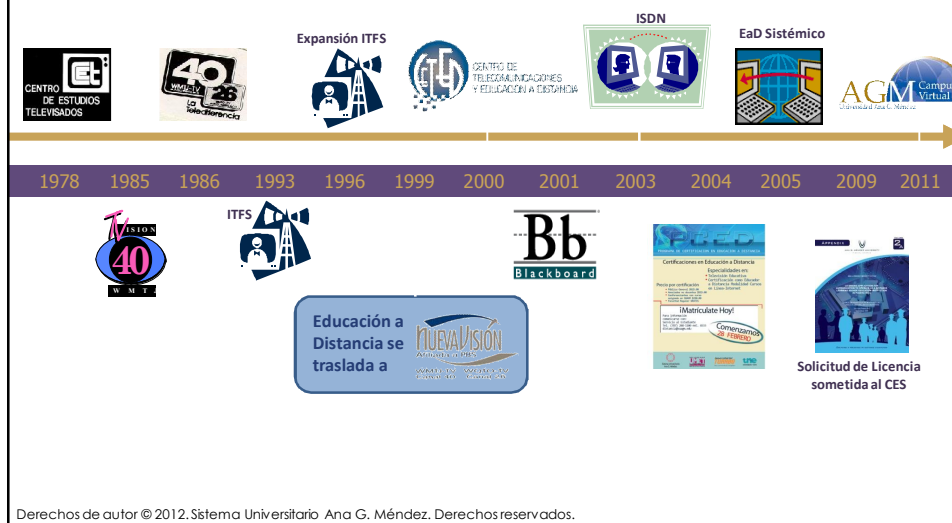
CENTRO DE ESTUDIOS TELEVISADOS

40 WMTJ-TV 26 La Telediferencia

Expansión ITFS

CENTRO DE TELECOMUNICACIONES Y EDUCACIÓN A DISTANCIA

ISDN

EaD Sistémico

AGM Campus Virtual Universidad Ana G. Méndez

1978 1985 1986 1993 1996 1999 2000 2001 2003 2004 2005 2009 2011

TV VISION 40 WMT

ITFS

Bb Blackboard

P.C.E.D.

Certificaciones en Educación a Distancia

¡Matricúlate Hoy!

Comenzamos 28 FEBRERO

Solicitud de Licencia sometida al CES

Educación a Distancia se traslada a

NUEVA VISIÓN

Derechos de autor © 2012. Sistema Universitario Ana G. Méndez. Derechos reservados.